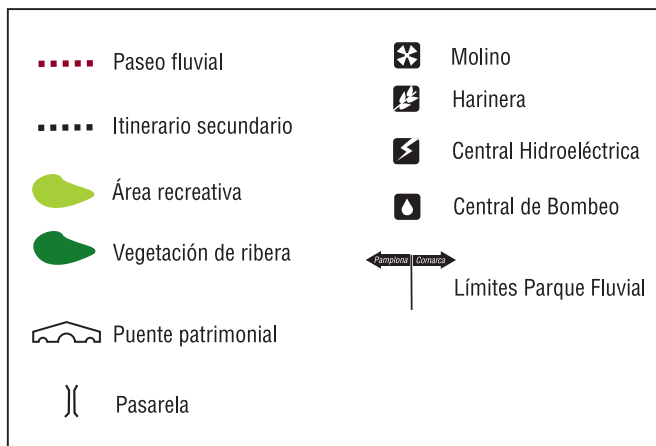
Paseo fluvial

Itinerario secundario

Área recreativa

Vegetación de ribera

Puente patrimonial

Pasarela

Molino

Harinera

Central Hidroeléctrica

Central de Bombeo

Pamplona Comarca

Límites Parque Fluvial